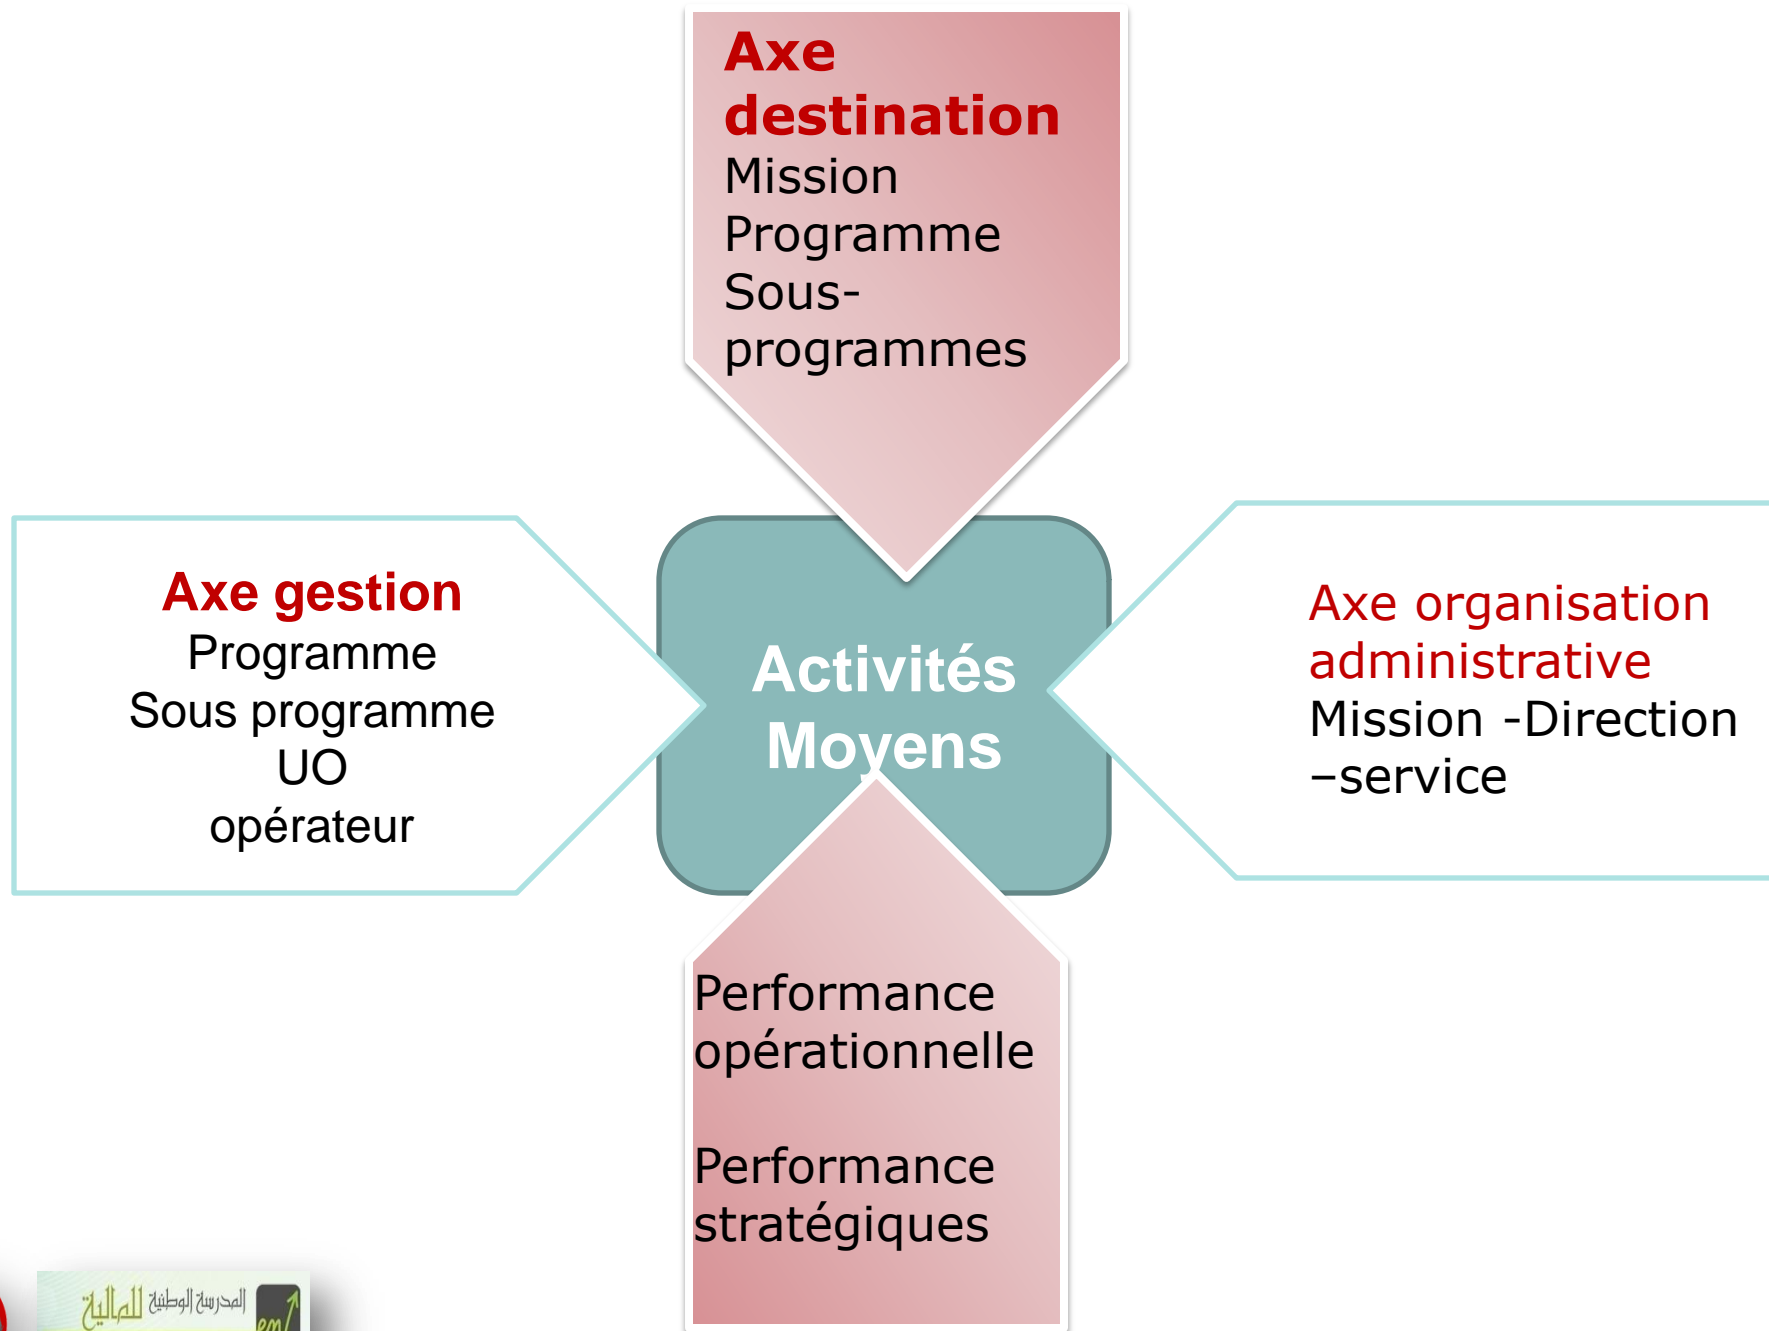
Axe destination
Mission
Programme
Sous-programmes

Axe gestion
Programme
Sous programme
UO
opérateur

Activités
Moyens

Axe organisation administrative
Mission -Direction –service

Performance opérationnelle

Performance stratégiques

المدرسة الوطنية للمالية
enf